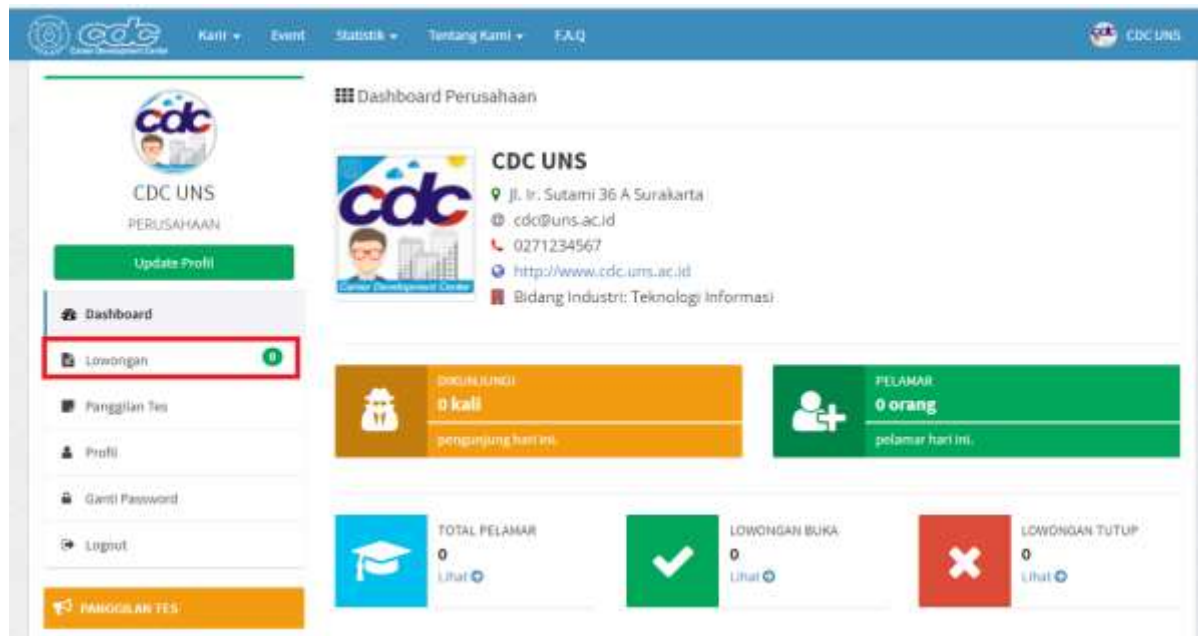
cdc Career Development Center

Karir ▾ Event Statistik ▾ Tentang Kami ▾ F.A.Q

CDC UNS

cdc

CDC UNS

PERUSAHAAN

Update Profil

Dashboard

Lowongan 0

Panggilan Tes

Profil

Ganti Password

Logout

PANGGILAN TES

Dashboard Perusahaan

cdc Career Development Center

CDC UNS

Jl. Ir. Sutami 36 A Surakarta

cdc@uns.ac.id

0271234567

http://www.cdc.uns.ac.id

Bidang Industri: Teknologi Informasi

DIKUNJUNGI
0 kali
pengunjung hari ini.

PELAMAR
0 orang
pelamar hari ini.

TOTAL PELAMAR
0
Lihat

LOWONGAN BUKA
0
Lihat

LOWONGAN TUTUP
0
Lihat